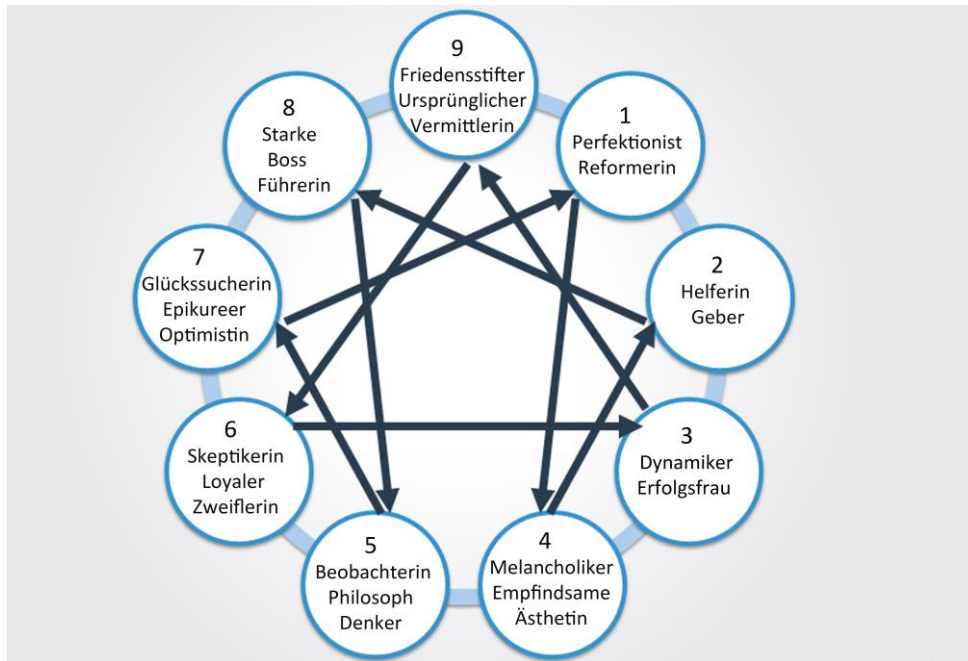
9
Friedensstifter
Ursprünglicher
Vermittlerin

1
Perfektionist
Reformerin

2
Helferin
Geber

3
Dynamiker
Erfolgsfrau

4
Melancholiker
Empfindsame
Ästhetin

5
Beobachterin
Philosoph
Denker

6
Skeptikerin
Loyaler
Zweiflerin

7
Glückssucherin
Epikureer
Optimistin

8
Starke
Boss
Führerin